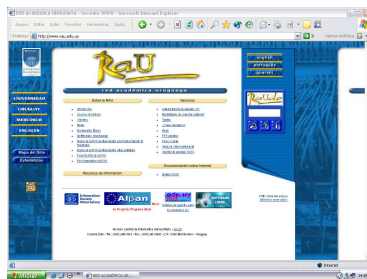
RED ACADEMICA URUGUAYA - Servidor WWW - Microsoft Internet Explorer

Archivo Edición Ver Favoritos Herramientas Ayuda

Dirección http://www.rau.edu.uy/

RaU

red académica uruguaya

english
português
guaraní

UNIVERSIDAD
URUGUAY
MERCOSUR
EDUCACION

Mapa del Sitio
Estadísticas

Sobre la RAU

Servicios

Recursos de información

Documentación sobre Internet

Aljoan

Internet